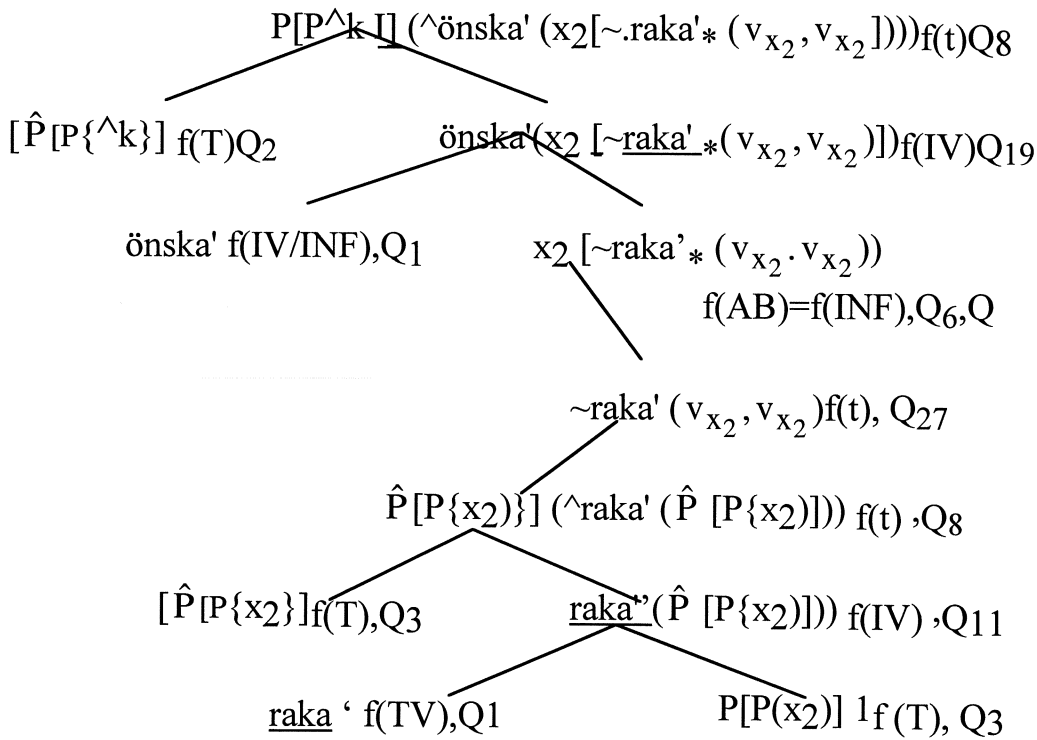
P[P^k I] (^önska' ($x_2$[~.raka'$_*$ ($v_{x_2}$, $v_{x_2}$])))f(t)Q8

[$\hat{P}$[P{^k}] f(T)$Q_2$

önska'($x_2$ [~raka'$_*$($v_{x_2}$, $v_{x_2}$)])f(IV)$Q_{19}$

önska' f(IV/INF),$Q_1$

$x_2$ [~raka'$_*$ ($v_{x_2}$ . $v_{x_2}$))

f(AB)=f(INF),$Q_6$,Q

~raka' ($v_{x_2}$, $v_{x_2}$)f(t), $Q_{27}$

$\hat{P}$[P{$x_2$)}] (^raka' ($\hat{P}$ [P{$x_2$)])) f(t) ,$Q_8$

[$\hat{P}$[P{$x_2$}]f(T),$Q_3$

raka''($\hat{P}$ [P{$x_2$)])) f(IV) ,$Q_{11}$

raka ‘ f(TV),Q1

P[P($x_2$)] $^1$f (T), $Q_3$